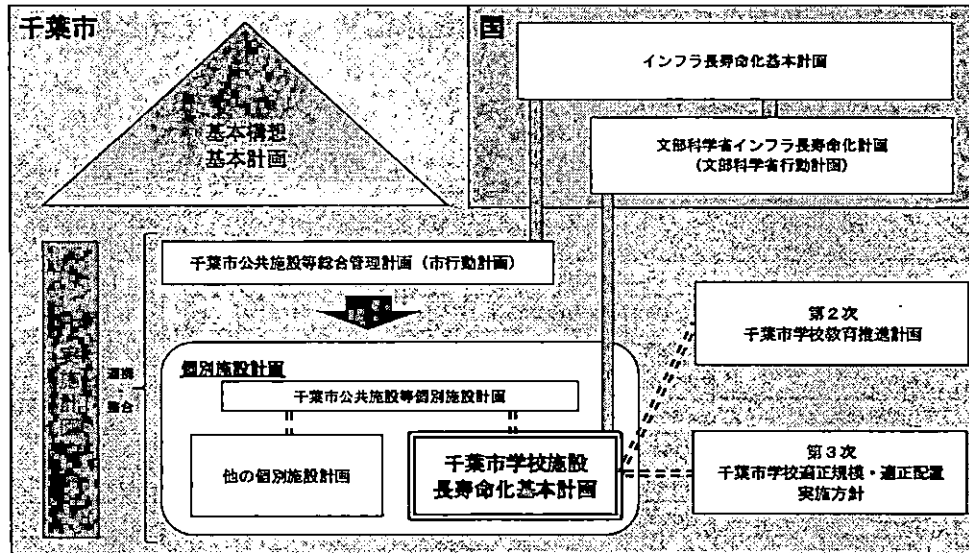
千葉市

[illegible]
基本構想
基本計画

国

インフラ長寿命化基本計画

文部科学省インフラ長寿命化計画
（文部科学省行動計画）

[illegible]

千葉市公共施設等総合管理計画（市行動計画）

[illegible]

第２次
千葉市学校教育推進計画

連携
整合

個別施設計画

千葉市公共施設等個別施設計画

他の個別施設計画

千葉市学校施設
長寿命化基本計画

第３次
千葉市学校適正規模・適正配置
実施方針